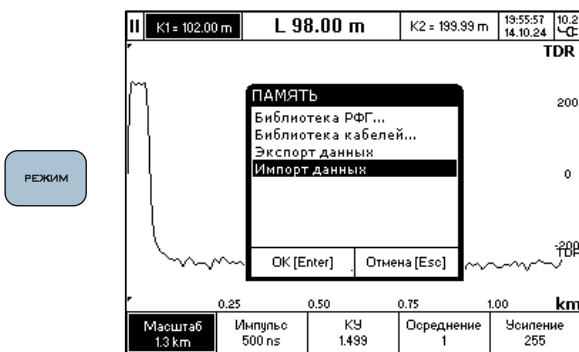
РЕЖИМ

K1= 102.00 m | L 98.00 m | K2 = 199.99 m | 19:55:57 14.10.24 | 10.2

TDR

200

0

-200 TDR

ПАМЯТЬ
Библиотека РФГ...
Библиотека кабелей...
Экспорт данных
Импорт данных

OK [Enter] | Отмена [Esc]

0.25 0.50 0.75 1.00 km

| Масштаб 1.3 km | Импульс 500 ns | КУ 1.499 | Осреднение 1 | Усиление 255 |
|---|---|---|---|---|